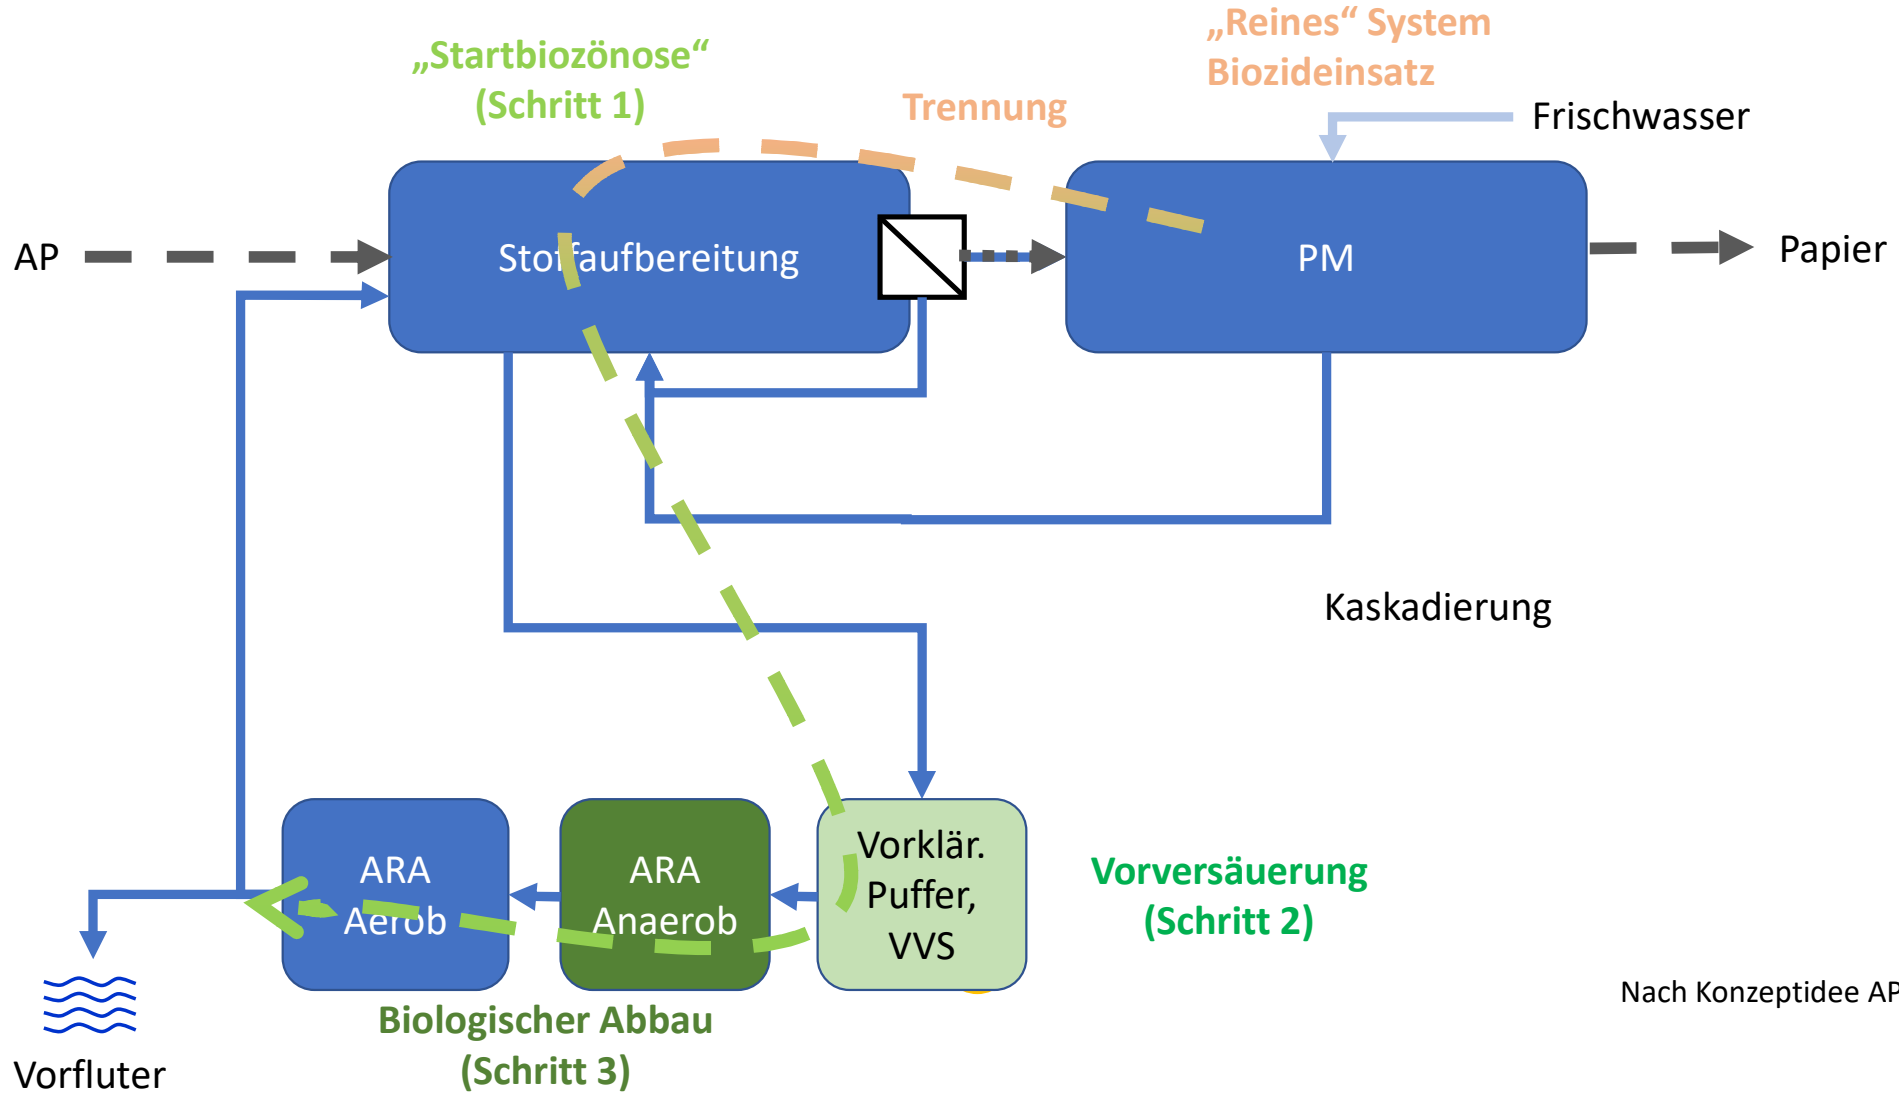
„Startbiozönose“
(Schritt 1)

Trennung

„Reines“ System
Biozideinsatz

Frischwasser

AP

Stoffaufbereitung

PM

Papier

Kaskadierung

ARA
Aerob

ARA
Anaerob

Vorklär.
Puffer,
VVS

Vorversäuerung
(Schritt 2)

Nach Konzeptidee AP

Vorfluter

Biologischer Abbau
(Schritt 3)